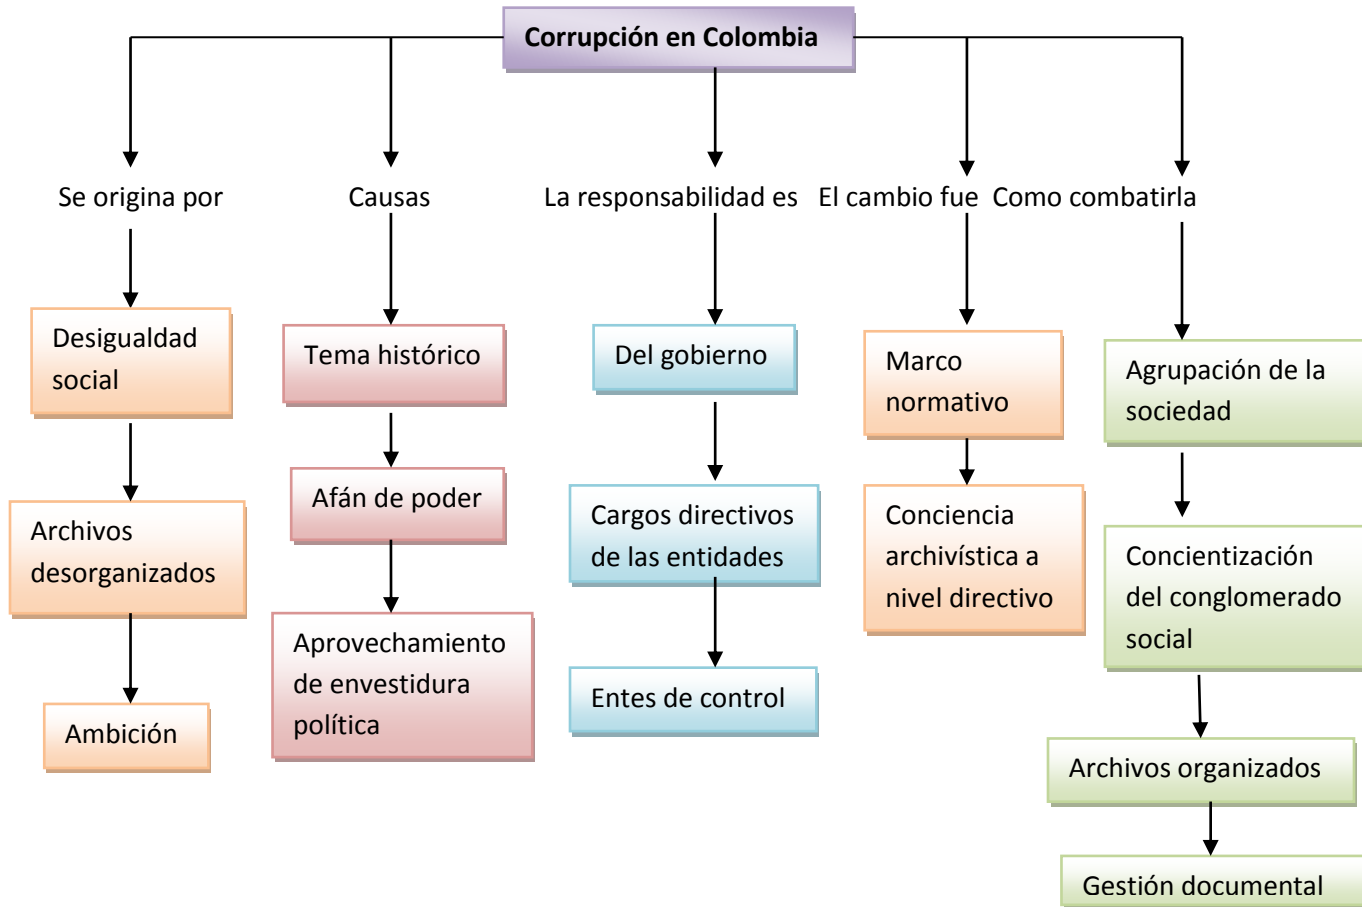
Corrupción en Colombia

Se originá por

Desigualdad social

Archivos desorganizados

Ambición

Causas

Tema histórico

Afán de poder

Aprovechamiento de envestidura política

La responsabilidad es

Del gobierno

Cargos directivos de las entidades

Entes de control

El cambio fue

Marco normativo

Conciencia archivística a nivel directivo

Como combatirla

Agrupación de la sociedad

Concientización del conglomerado social

Archivos organizados

Gestión documental